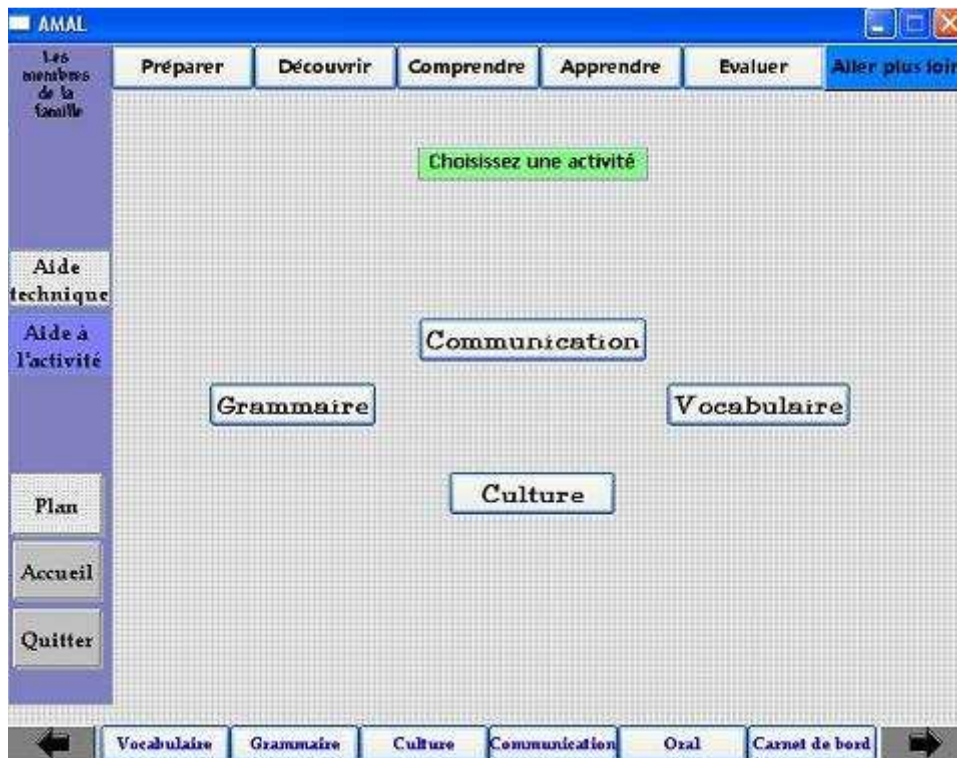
AMAL

Les membres de la famille

Préparer | Découvrir | Comprendre | Apprendre | Evaluer | Aller plus loin

Choisissez une activité

Aide technique

Aide à l'activité

Communication

Grammaire

Vocabulaire

Culture

Plan

Accueil

Quitter

Vocabulaire | Grammaire | Culture | Communication | Oral | Carnet de bord